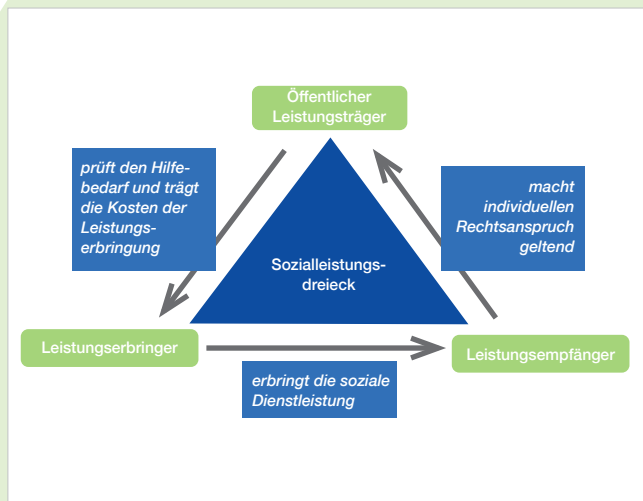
Öffentlicher Leistungsträger

prüft den Hilfebedarf und trägt die Kosten der Leistungserbringung

macht individuellen Rechtsanspruch geltend

Sozialleistungsdreieck

Leistungserbringer

Leistungsempfänger

erbringt die soziale Dienstleistung